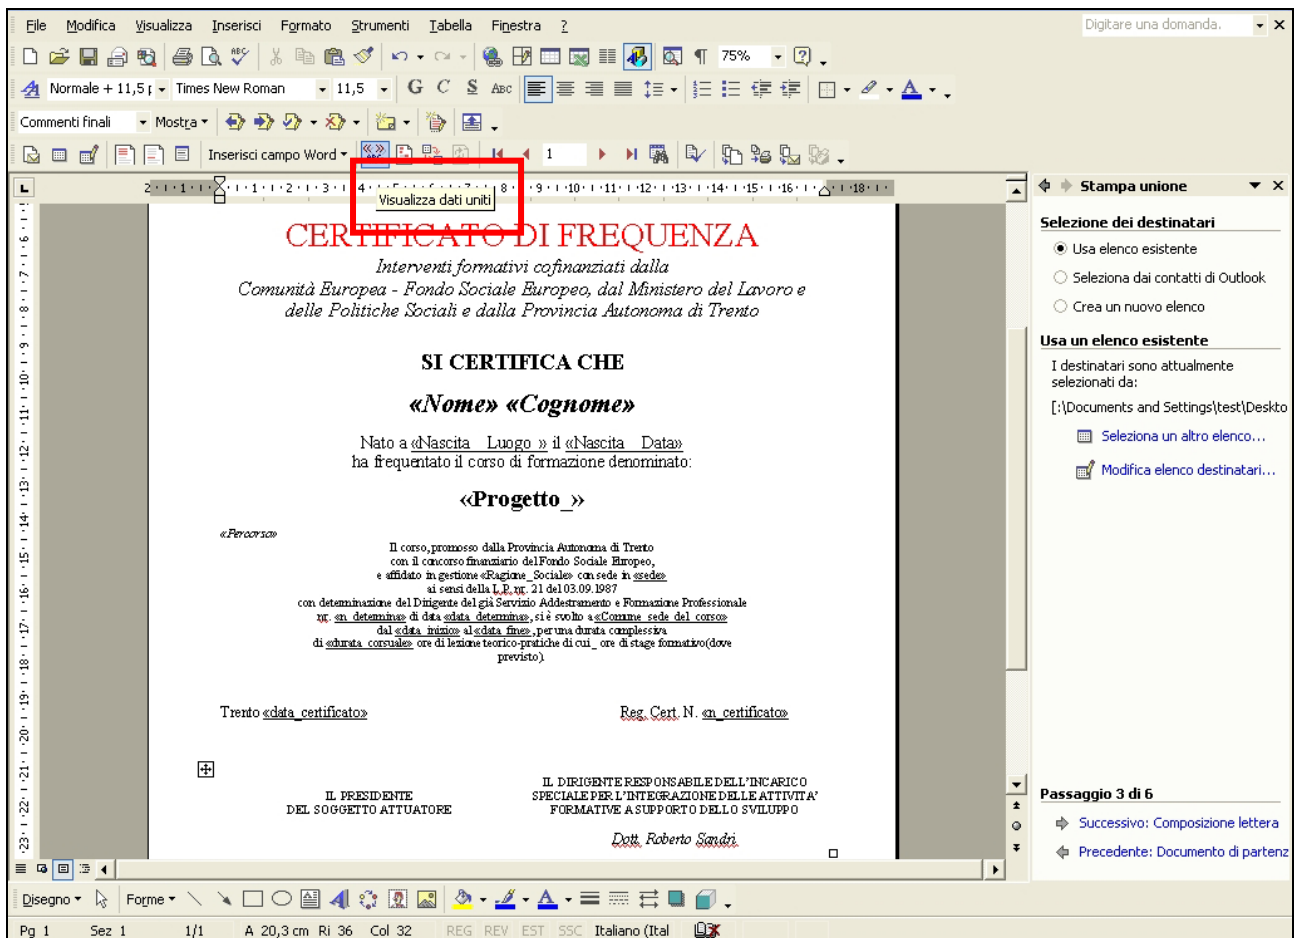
File Modifica Visualizza Inserisci Formato Strumenti Tabella Finestra ?

Digitare una domanda.

75%

Normale + 11,5 | Times New Roman 11,5

Commenti finali Mostra

Inserisci campo Word 1

Visualizza dati uniti

Stampa unione

Selezione dei destinatari

Usa elenco esistente

Seleziona dai contatti di Outlook

Crea un nuovo elenco

Usa un elenco esistente

I destinatari sono attualmente selezionati da:

[:\Documents and Settings\test\Deskto

Seleziona un altro elenco...

Modifica elenco destinatari...

Passaggio 3 di 6

Successivo: Composizione lettera

Precedente: Documento di partenz

CERTIFICATO DI FREQUENZA

Interventi formativi cofinanziati dalla Comunità Europea - Fondo Sociale Europeo, dal Ministero del Lavoro e delle Politiche Sociali e dalla Provincia Autonoma di Trento

SI CERTIFICA CHE

«Nome» «Cognome»

Nato a «Nascita_Luogo» il «Nascita_Data» ha frequentato il corso di formazione denominato:

«Progetto_»

«Percorso»

Il corso, promosso dalla Provincia Autonoma di Trento con il concorso finanziario del Fondo Sociale Europeo, e affidato in gestione «Ragione_Sociale» con sede in «sede» ai sensi della L.P. nr. 21 del 03.09.1987 con determinazione del Dirigente del già Servizio Addestramento e Formazione Professionale nr. «n_determina» di data «data_determina», si è svolto a «Comune_sede_del_corso» dal «data_inizio» al «data_fine», per una durata complessiva di «durata_corsuale» ore di lezione teorico-pratiche di cui _ ore di stage formativo(dove previsto).

Trento «data_certificato»

Reg. Cert. N. «n_certificato»

IL PRESIDENTE DEL SOGGETTO ATTUATORE

IL DIRIGENTE RESPONSABILE DELL'INCARICO SPECIALE PER L'INTEGRAZIONE DELLE ATTIVITA' FORMATIVE A SUPPORTO DELLO SVILUPPO

Dott. Roberto Sandri

Disegno Forme

Pg 1 Sez 1 1/1 A 20,3 cm Ri 36 Col 32 REG REV EST SSC Italiano (Ital